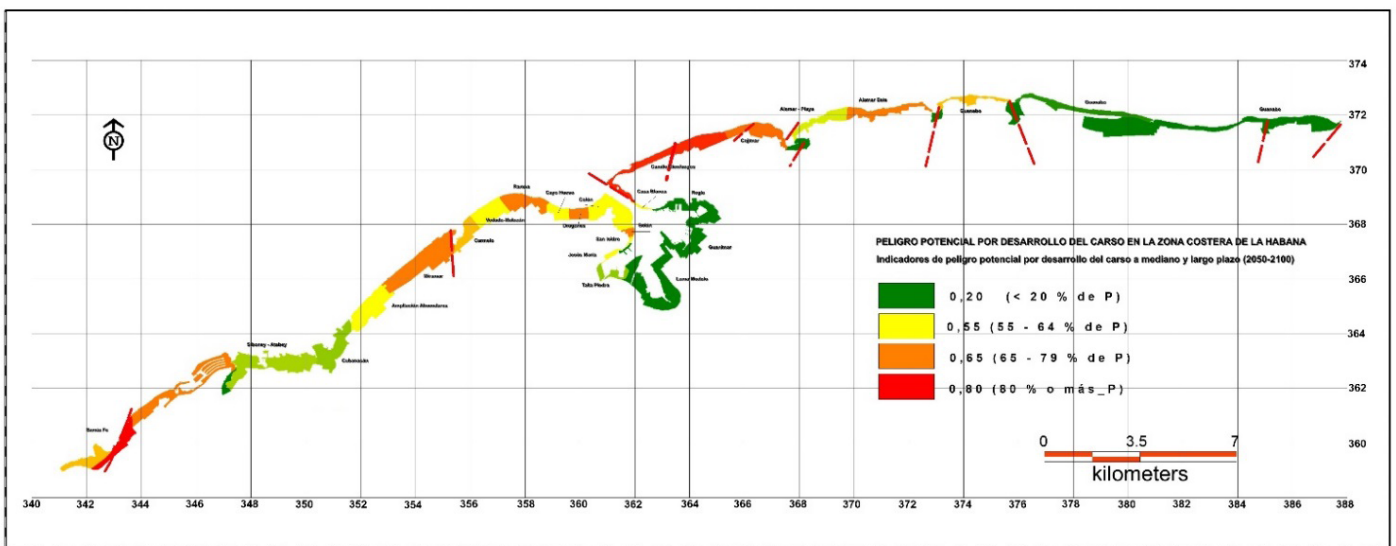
N

374
372
370
368
366
364
362
360

PELIGRO POTENCIAL POR DESARROLLO DEL CARSO EN LA ZONA COSTERA DE LA HABANA
Indicadores de peligro potencial por desarrollo del carso a mediano y largo plazo (2050-2100)

0,20 (< 20 % de P)
0,55 (55 - 64 % de P)
0,65 (65 - 79 % de P)
0,80 (80 % o más_P)

0 3.5 7
kilometers

Santa Fe
Siboney - Atabey
Cubanacán
Ampliación Almendares
Miramar
Carmelo
Vedado - Malecón
Ramón
Cayo Hueso
Colón
Dragones
San Isidro
Jesús María
Tallo Piedra
Belén
Casa Blanca
Regla
Guanabacoa
Loma Modelo
Camilo Cienfuegos
Cojímar
Alamar - Playa
Alamar Este
Celimar
Guanabo
Guanabo

340 342 344 346 348 350 352 354 356 358 360 362 364 366 368 370 372 374 376 378 380 382 384 386 388